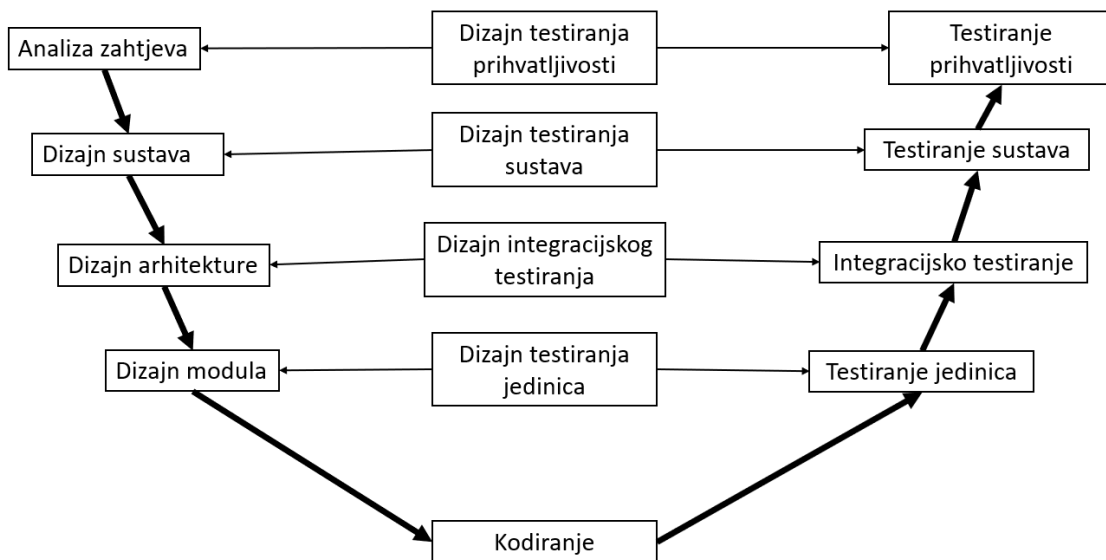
Analiza zahtjeva

Dizajn testiranja prihvatljivosti

Testiranje prihvatljivosti

Dizajn sustava

Dizajn testiranja sustava

Testiranje sustava

Dizajn arhitekture

Dizajn integracijskog testiranja

Integracijsko testiranje

Dizajn modula

Dizajn testiranja jedinica

Testiranje jedinica

Kodiranje